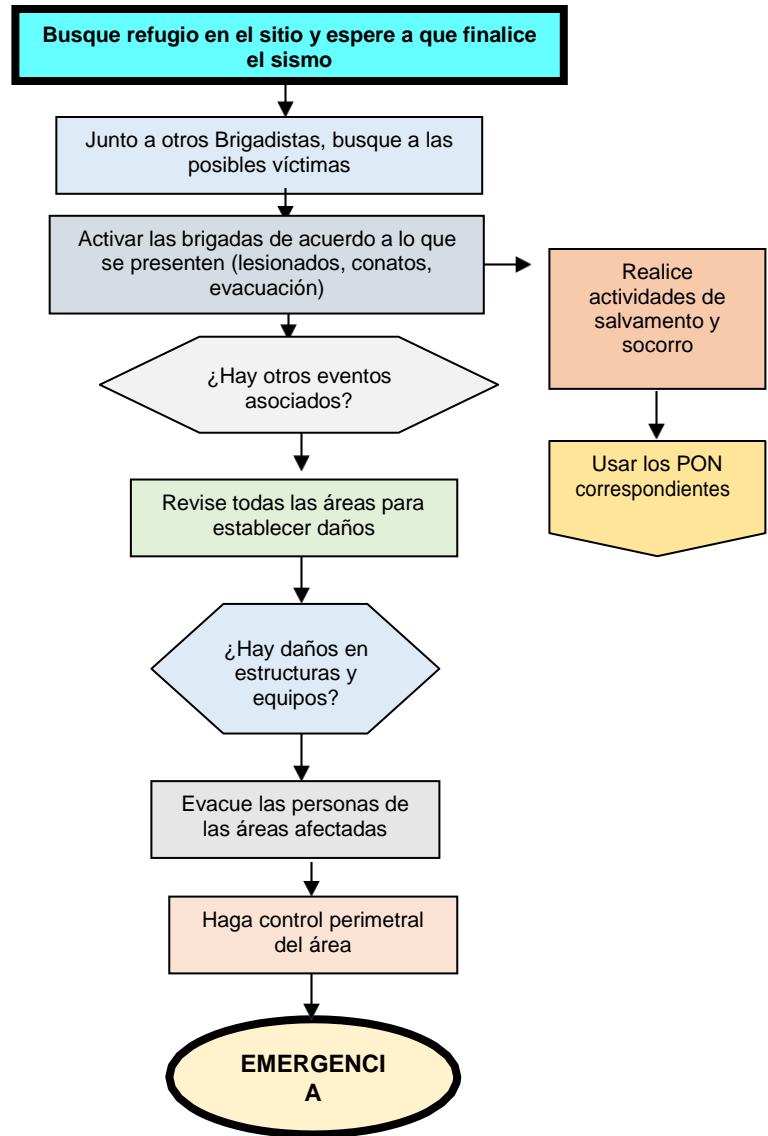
Busque refugio en el sitio y espere a que finalice el sismo

Junto a otros Brigadistas, busque a las posibles víctimas

Activar las brigadas de acuerdo a lo que se presenten (lesionados, conatos, evacuación)

Realice actividades de salvamento y socorro

Usar los PON correspondientes

¿Hay otros eventos asociados?

Revise todas las áreas para establecer daños

¿Hay daños en estructuras y equipos?

Evacue las personas de las áreas afectadas

Haga control perimetral del área

EMERGENCI A